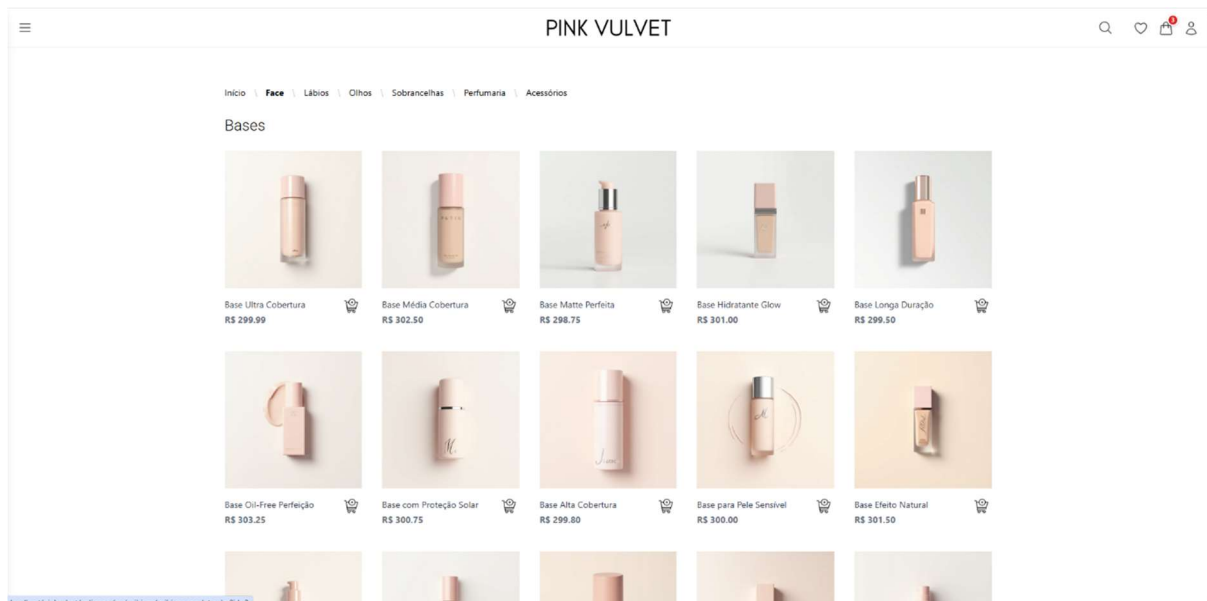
PINK VULVET

3

Início \ Face \ Lábios \ Olhos \ Sobrancelhas \ Perfumaria \ Acessórios

Bases

Base Ultra Cobertura
R$ 299.99

Base Média Cobertura
R$ 302.50

Base Matte Perfeita
R$ 298.75

Base Hidratante Glow
R$ 301.00

Base Longa Duração
R$ 299.50

Base Oil-Free Perfeição
R$ 303.25

Base com Proteção Solar
R$ 300.75

Base Alta Cobertura
R$ 299.80

Base para Pele Sensível
R$ 300.00

Base Efeito Natural
R$ 301.50

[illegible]